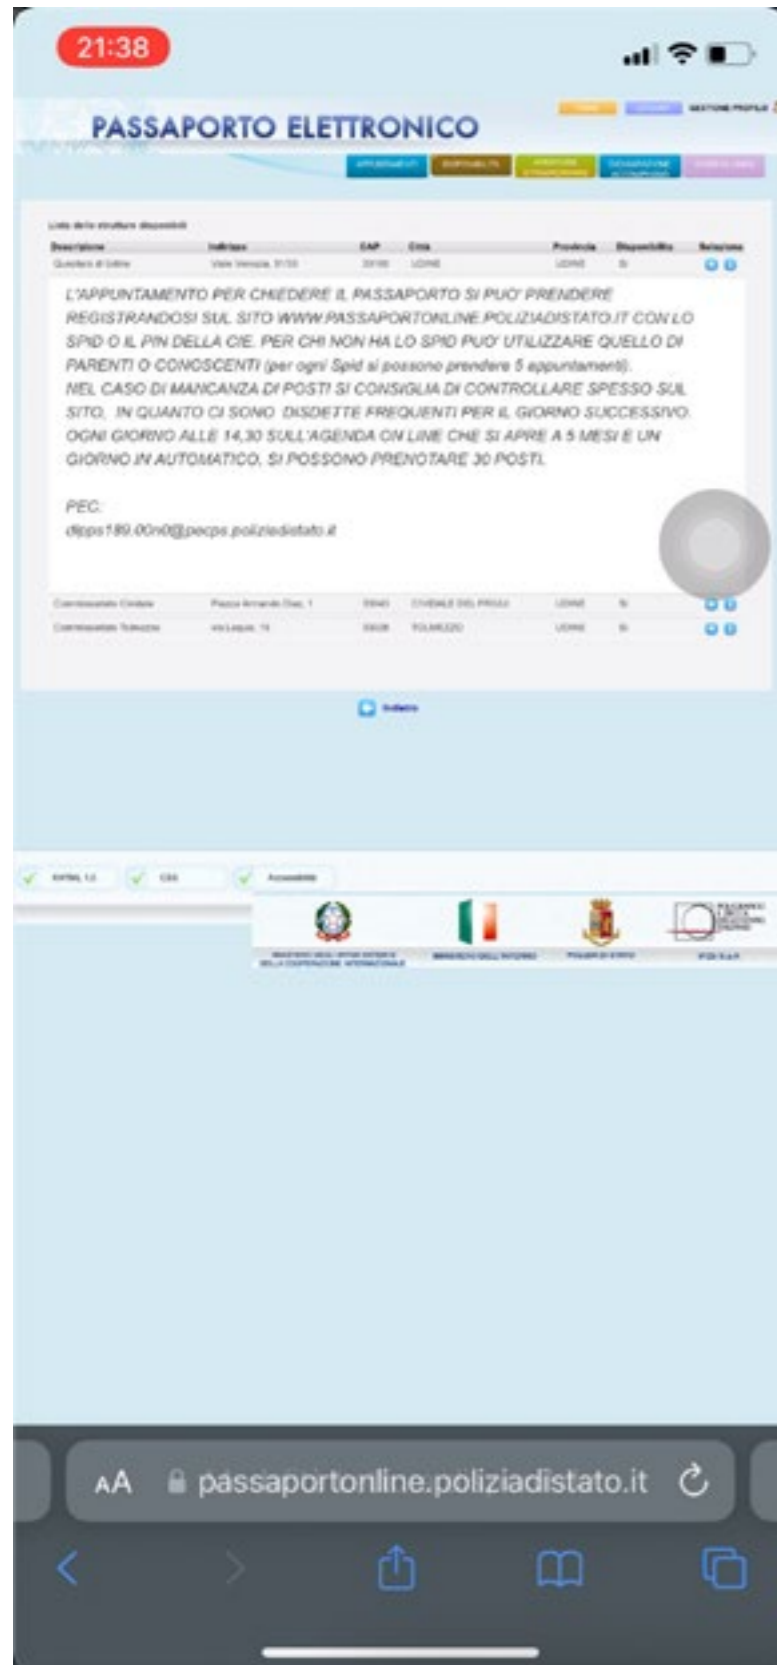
21:38

PASSAPORTO ELETTRONICO

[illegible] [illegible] GESTIONE PROFILO

APPUNTAMENTI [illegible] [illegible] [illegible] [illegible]

Lista delle strutture disponibili

| Descrizione | Indirizzo | CAP | Città | Provincia | Disponibilità | Selezione |
|---|---|---|---|---|---|---|
| Questura di Udine | Viale Venezia, 31/33 | 33100 | UDINE | UDINE | Si | |

L'APPUNTAMENTO PER CHIEDERE IL PASSAPORTO SI PUO' PRENDERE REGISTRANDOSI SUL SITO WWW.PASSAPORTONLINE.POLIZIADISTATO.IT CON LO SPID O IL PIN DELLA CIE. PER CHI NON HA LO SPID PUO' UTILIZZARE QUELLO DI PARENTI O CONOSCENTI (per ogni Spid si possono prendere 5 appuntamenti).
NEL CASO DI MANCANZA DI POSTI SI CONSIGLIA DI CONTROLLARE SPESSO SUL SITO, IN QUANTO CI SONO DISDETTE FREQUENTI PER IL GIORNO SUCCESSIVO. OGNI GIORNO ALLE 14,30 SULL'AGENDA ON LINE CHE SI APRE A 5 MESI E UN GIORNO IN AUTOMATICO, SI POSSONO PRENOTARE 30 POSTI.

PEC:
dipps189.00n0@pecps.poliziadistato.it

| Commissariato Cividale | Piazza Armando Diaz, 1 | 33043 | CIVIDALE DEL FRIULI | UDINE | Si | |
|---|---|---|---|---|---|---|
| Commissariato Tolmezzo | via Laipas, 14 | 33028 | TOLMEZZO | UDINE | Si | |

Indietro

XHTML 1.0 CSS Accessibilità

MINISTERO DEGLI AFFARI ESTERI E DELLA COOPERAZIONE INTERNAZIONALE MINISTERO DELL'INTERNO POLIZIA DI STATO IPZS S.p.A.

AA passaportonline.poliziadistato.it